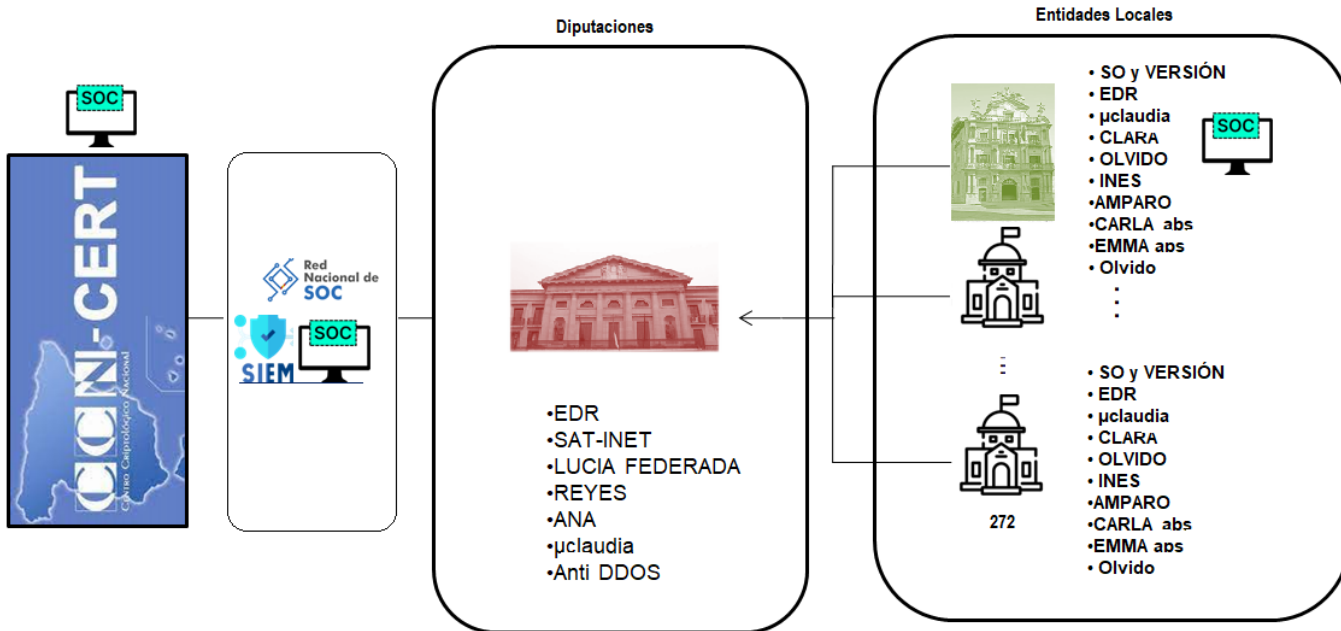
SOC

CCN-CERT
Centro Criptológico Nacional

Red Nacional de SOC

SIEM

SOC

Diputaciones

•EDR
•SAT-INET
•LUCIA FEDERADA
•REYES
•ANA
•µclaudia
•Anti DDOS

Entidades Locales

• SO y VERSIÓN
• EDR
• µclaudia
• CLARA
• OLVIDO
• INES
•AMPARO
•CARLA abs
•EMMA aps
• Olvido

SOC

272

• SO y VERSIÓN
• EDR
• µclaudia
• CLARA
• OLVIDO
• INES
•AMPARO
•CARLA abs
•EMMA aps
• Olvido